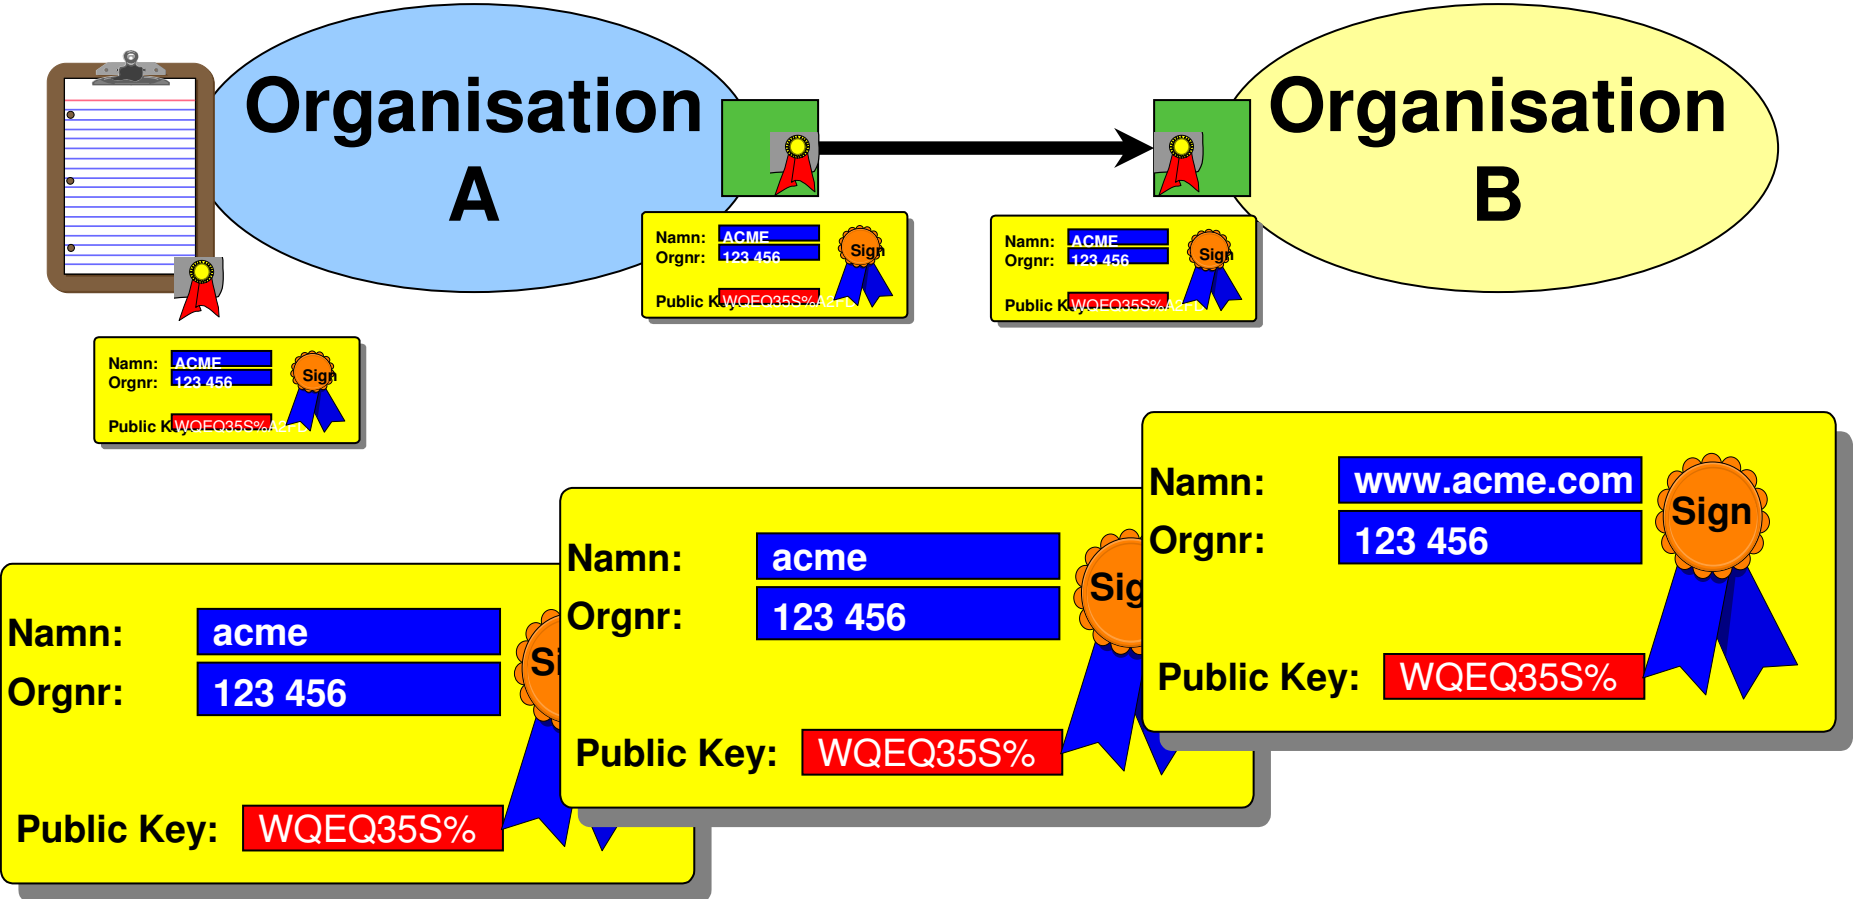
Organisation A

Organisation B

Namn: ACME
Orgnr: 123 456
Public K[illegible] WQEQ35S%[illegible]
Sign

Namn: ACME
Orgnr: 123 456
Public K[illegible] WQEQ35S%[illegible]
Sign

Namn: ACME
Orgnr: 123 456
Public K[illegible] WQEQ35S%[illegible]
Sign

Namn: acme
Orgnr: 123 456
Public Key: WQEQ35S%
Si

Namn: acme
Orgnr: 123 456
Public Key: WQEQ35S%
Sig

Namn: www.acme.com
Orgnr: 123 456
Public Key: WQEQ35S%
Sign